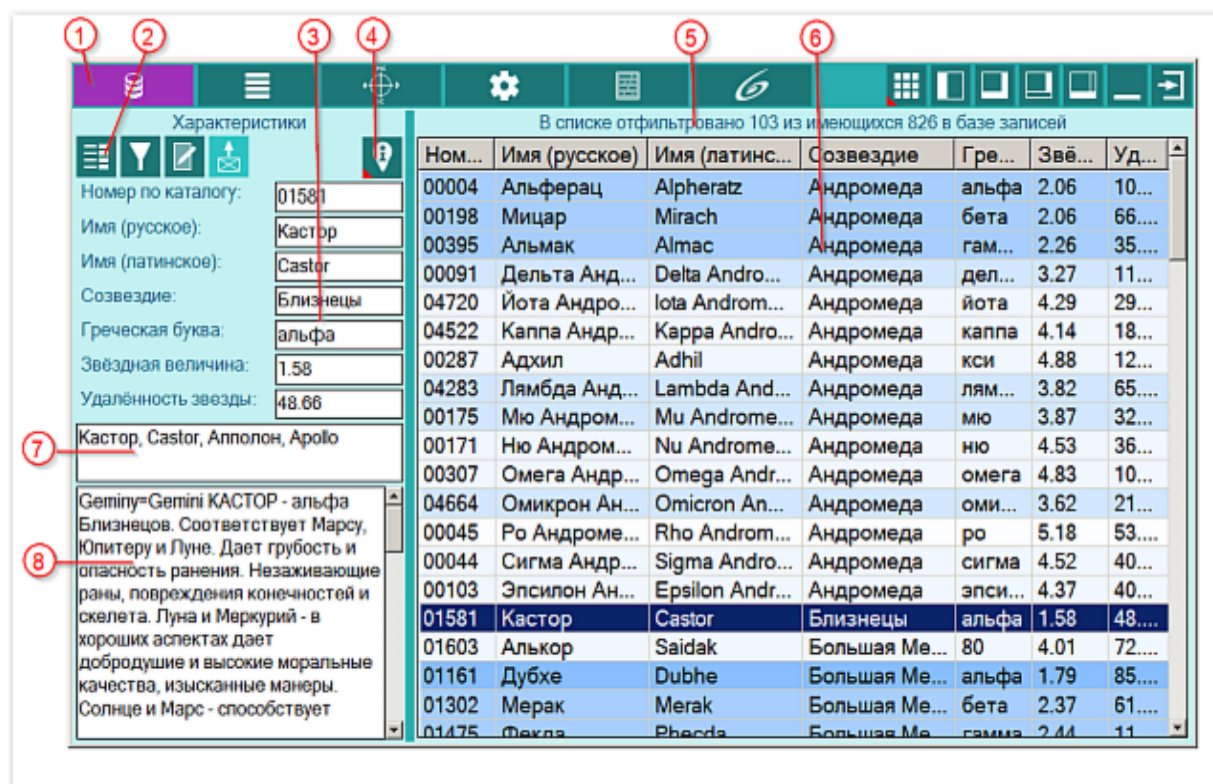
1 2 3 4 5 6

Характеристики

Номер по каталогу: 01581
Имя (русское): Кастор
Имя (латинское): Castor
Созвездие: Близнецы
Греческая буква: альфа
Звёздная величина: 1.58
Удалённость звезды: 48.66

7 Кастор, Castor, Апполон, Apollo

8 Geminy=Gemini КАСТОР - альфа Близнецов. Соответствует Марсу, Юпитеру и Луне. Дает грубость и опасность ранения. Незаживающие раны, повреждения конечностей и скелета. Луна и Меркурий - в хороших аспектах дает добродушие и высокие моральные качества, изысканные манеры. Солнце и Марс - способствует

В списке отфильтровано 103 из имеющихся 826 в базе записей

| Ном... | Имя (русское) | Имя (латинс... | Созвездие | Гре... | Звё... | Уд... |
|---|---|---|---|---|---|---|
| 00004 | Альферац | Alpheratz | Андромеда | альфа | 2.06 | 10... |
| 00198 | Мицар | Mirach | Андромеда | бета | 2.06 | 66.... |
| 00395 | Альмак | Almac | Андромеда | гам... | 2.26 | 35.... |
| 00091 | Дельта Анд... | Delta Andro... | Андромеда | дел... | 3.27 | 11... |
| 04720 | Йота Андро... | Iota Androm... | Андромеда | йота | 4.29 | 29... |
| 04522 | Каппа Андр... | Kappa Andro... | Андромеда | каппа | 4.14 | 18... |
| 00287 | Адхил | Adhil | Андромеда | кси | 4.88 | 12... |
| 04283 | Лямбда Анд... | Lambda And... | Андромеда | лям... | 3.82 | 65.... |
| 00175 | Мю Андром... | Mu Androme... | Андромеда | мю | 3.87 | 32... |
| 00171 | Ню Андром... | Nu Androme... | Андромеда | ню | 4.53 | 36... |
| 00307 | Омега Андр... | Omega Andr... | Андромеда | омега | 4.83 | 10... |
| 04664 | Омикрон Ан... | Omicron An... | Андромеда | оми... | 3.62 | 21... |
| 00045 | Ро Андроме... | Rho Androm... | Андромеда | ро | 5.18 | 53.... |
| 00044 | Сигма Андр... | Sigma Andro... | Андромеда | сигма | 4.52 | 40... |
| 00103 | Эпсилон Ан... | Epsilon Andr... | Андромеда | эпси... | 4.37 | 40... |
| 01581 | Кастор | Castor | Близнецы | альфа | 1.58 | 48.... |
| 01603 | Алькор | Saidak | Большая Ме... | 80 | 4.01 | 72.... |
| 01161 | Дубхе | Dubhe | Большая Ме... | альфа | 1.79 | 85.... |
| 01302 | Мерак | Merak | Большая Ме... | бета | 2.37 | 61.... |
| 01475 | Фекда | Phecda | Большая Ме... | гамма | 2.44 | 11... |